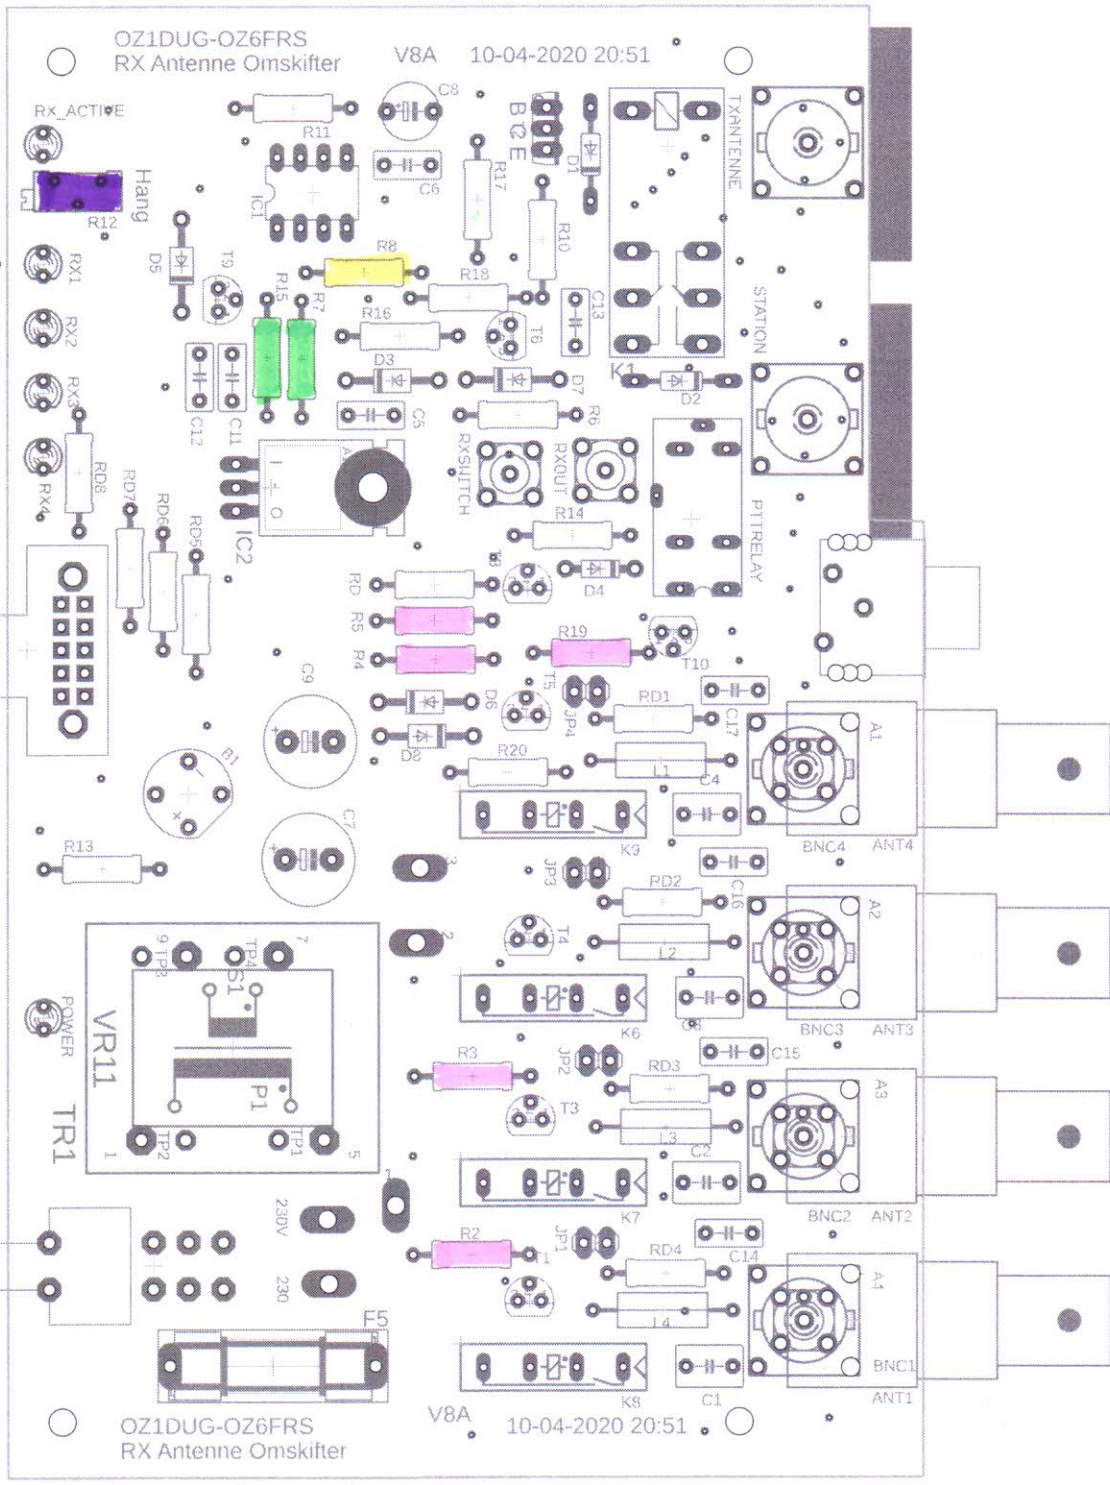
OZ1DUG-OZ6FRS
RX Antenne Omskifter
V8A 10-04-2020 20:51

RX_ACTIVE
Hang
R12
R11
C8
IC1
C6
B C E
R17
D1
TXANTENNE
R10
R8
R18
D5
T9
R15
R7
RX1
R16
T6
C13
STATION
RX2
D3
D7
K1
D2
C5
R6
RX3
C12
C11
RXSWITCH
RXOUT
RD8
RX4
IC2
R14
RD7
RD6
RD5
PTTRELAY
RD
R5
D4
R4
R19
T10
C9
T5
JP4
RD1
C17
D6
D8
A1
R20
L1
C4
B1
C7
K9
BNC4
ANT4
R13
JP3
C16
RD2
A2
T4
L2
TP3
TP4
S1
POWER
VR11
K6
C3
BNC3
ANT3
R3
JP2
C15
RD3
A3
P1
T3
L3
TR1
TP2
TP1
C2
K7
BNC2
ANT2
230V
JP1
C14
R2
T1
RD4
A4
230
L4
F5
K8
C1
BNC1
ANT1

OZ1DUG-OZ6FRS
RX Antenne Omskifter
V8A 10-04-2020 20:51